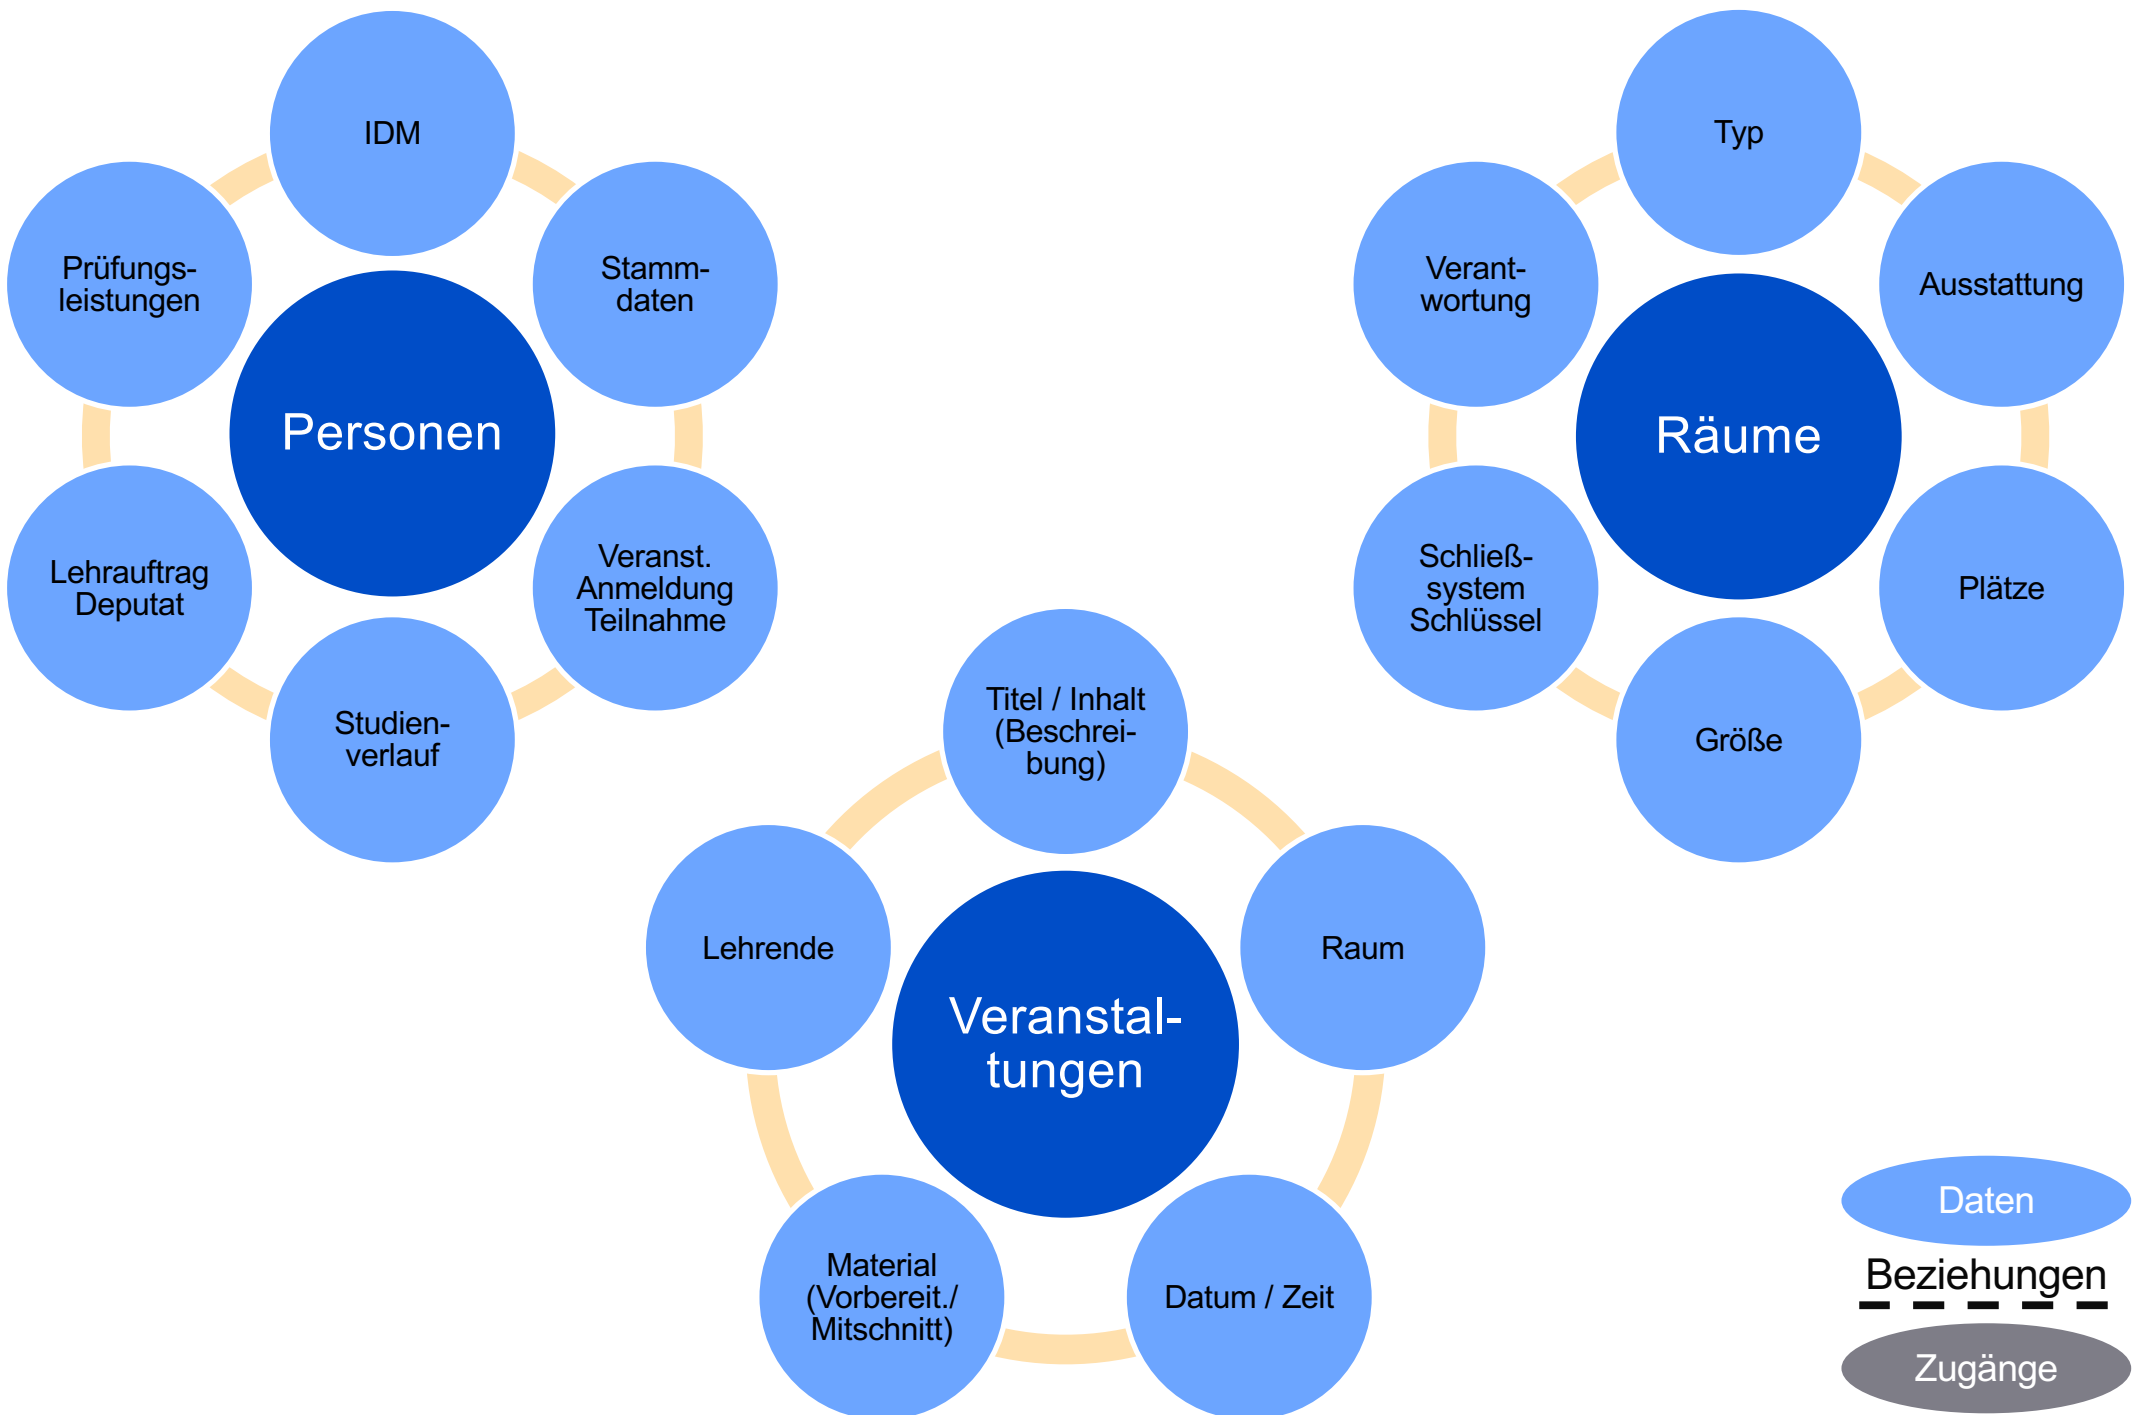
IDM

Stammdaten

Veranst. Anmeldung Teilnahme

Studienverlauf

Lehrauftrag Deputat

Prüfungsleistungen

Personen

Typ

Ausstattung

Plätze

Größe

Schließsystem Schlüssel

Verantwortung

Räume

Titel / Inhalt (Beschreibung)

Raum

Datum / Zeit

Material (Vorbereit./ Mitschnitt)

Lehrende

Veranstaltungen

Daten

Beziehungen

Zugänge